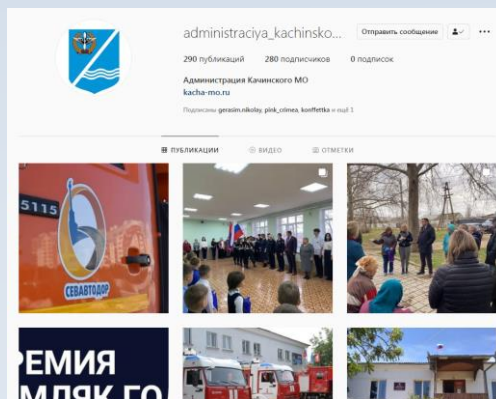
administraciya_kachinsko...

Отправить сообщение

290 публикаций 280 подписчиков 0 подписок

Администрация Качинского МО

kacha-mo.ru

Подписаны: gerasim.nikolay, pink_crimea, konffettka и ещё 1

ПУБЛИКАЦИИ ВИДЕО ОТМЕТКИ

5115

СЕВАВТОДОР

РЕМИЯ

МЛЯК ГО